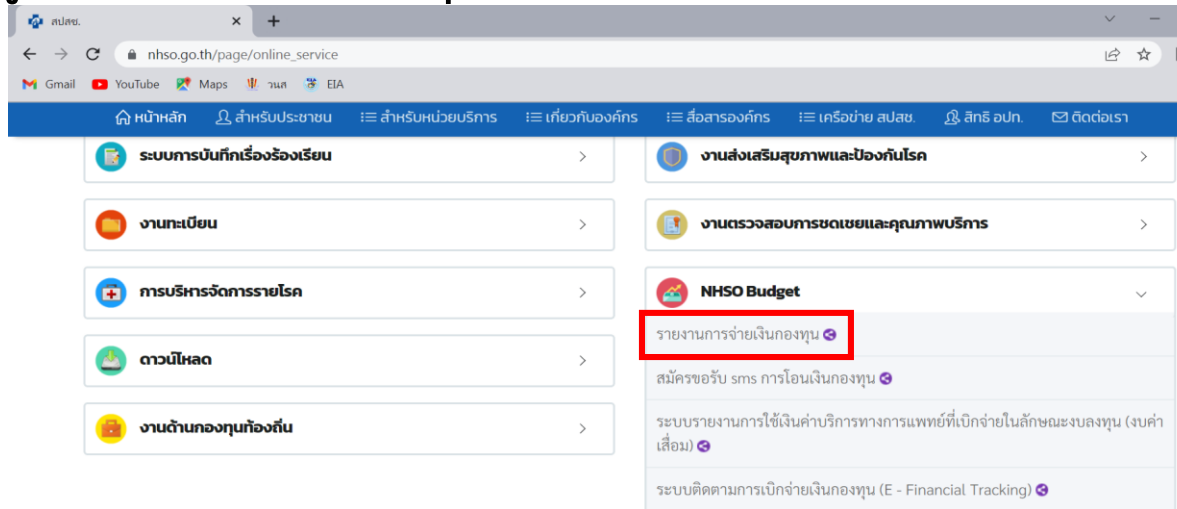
สปสช.

nhso.go.th/page/online_service

Gmail YouTube Maps วนส EIA

หน้าหลัก สำหรับประชาชน สำหรับหน่วยบริการ เกี่ยวกับองค์กร สื่อสารองค์กร เครือข่าย สปสช. สิทธิ อปท. ติดต่อเรา

ระบบการบันทึกเรื่องร้องเรียน

งานส่งเสริมสุขภาพและป้องกันโรค

งานทะเบียน

งานตรวจสอบการชดเชยและคุณภาพบริการ

การบริหารจัดการรายโรค

NHSO Budget

รายงานการจ่ายเงินกองทุน

ดาวน์โหลด

สมัครขอรับ sms การโอนเงินกองทุน

งานด้านกองทุนท้องถิ่น

ระบบรายงานการใช้เงินค่าบริการทางการแพทย์ที่เบิกจ่ายในลักษณะงบลงทุน (งบค่าเสื่อม)

ระบบติดตามการเบิกจ่ายเงินกองทุน (E - Financial Tracking)